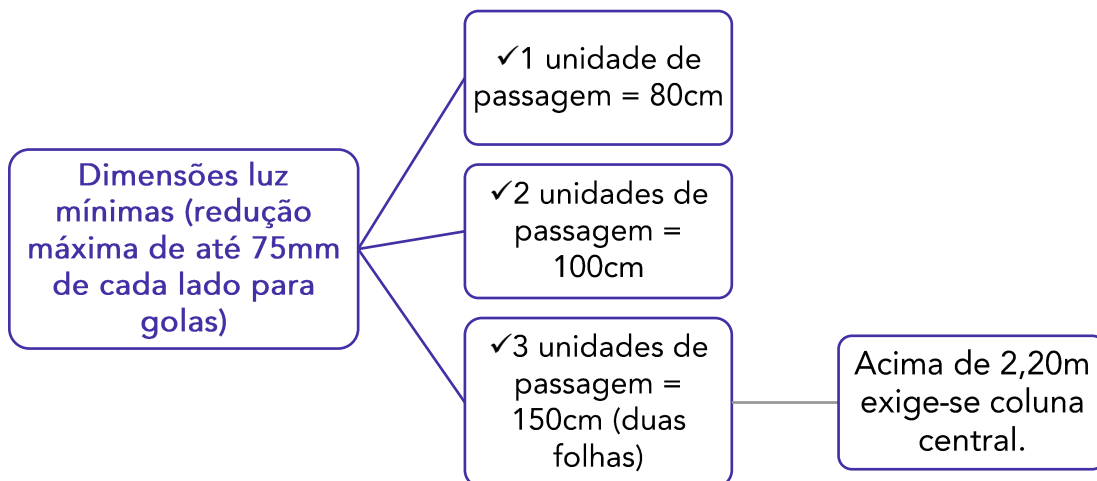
Dimensões luz mínimas (redução máxima de até 75mm de cada lado para golas)

✓1 unidade de passagem = 80cm

✓2 unidades de passagem = 100cm

✓3 unidades de passagem = 150cm (duas folhas)

Acima de 2,20m exige-se coluna central.